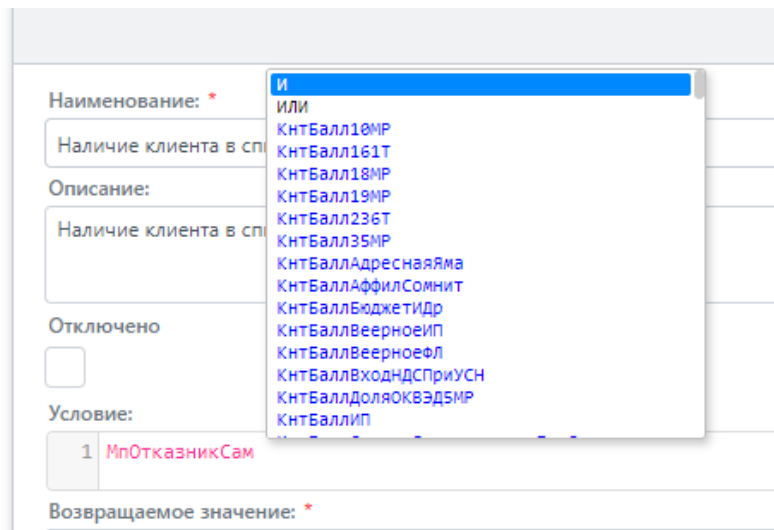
Наименование: *

Наличие клиента в спи

Описание:

Наличие клиента в спи

Отключено

Условие:

1 МпОтказникСам

Возвращаемое значение: *

И
ИЛИ
КнтБалл10МР
КнтБалл161Т
КнтБалл18МР
КнтБалл19МР
КнтБалл236Т
КнтБалл35МР
КнтБаллАдреснаяЯма
КнтБаллАффилСомнит
КнтБаллБюджетИДр
КнтБаллВеерноеИП
КнтБаллВеерноеФЛ
КнтБаллВходНДСПриУСН
КнтБаллДоляОКВЭД5МР
КнтБаллИП
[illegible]